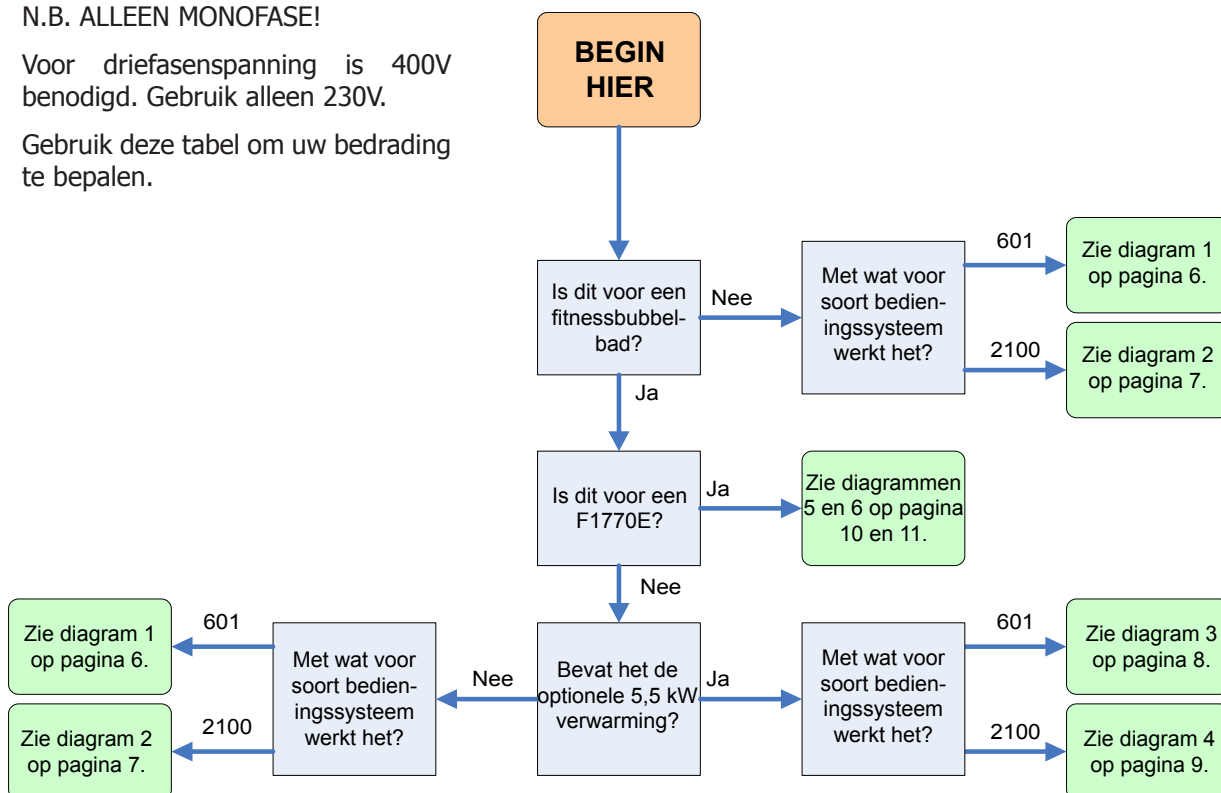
N.B. ALLEEN MONOFASE!

Voor driefasenspanning is 400V benodigd. Gebruik alleen 230V.

Gebruik deze tabel om uw bedrading te bepalen.

BEGIN HIER

Is dit voor een fitnessbubbelbad?

Nee

Met wat voor soort bedieningssysteem werkt het?

601

Zie diagram 1 op pagina 6.

2100

Zie diagram 2 op pagina 7.

Ja

Is dit voor een F1770E?

Ja

Zie diagrammen 5 en 6 op pagina 10 en 11.

Nee

Bevat het de optionele 5,5 kW verwarming?

Nee

Met wat voor soort bedieningssysteem werkt het?

601

Zie diagram 1 op pagina 6.

2100

Zie diagram 2 op pagina 7.

Ja

Met wat voor soort bedieningssysteem werkt het?

601

Zie diagram 3 op pagina 8.

2100

Zie diagram 4 op pagina 9.